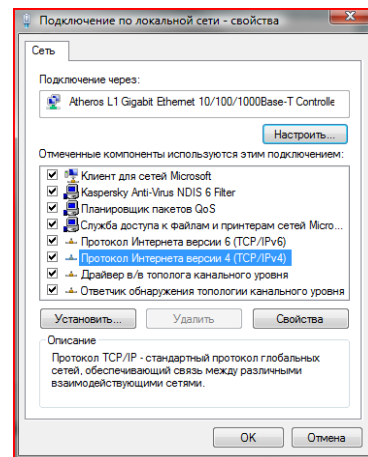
Подключение по локальной сети - свойства

Сеть

Подключение через:

Atheros L1 Gigabit Ethernet 10/100/1000Base-T Controlle

Настроить...

Отмеченные компоненты используются этим подключением:

Клиент для сетей Microsoft
Kaspersky Anti-Virus NDIS 6 Filter
Планировщик пакетов QoS
Служба доступа к файлам и принтерам сетей Micro...
Протокол Интернета версии 6 (TCP/IPv6)
Протокол Интернета версии 4 (TCP/IPv4)
Драйвер в/в тополога канального уровня
Ответчик обнаружения топологии канального уровня

Установить... Удалить Свойства

Описание

Протокол TCP/IP - стандартный протокол глобальных сетей, обеспечивающий связь между различными взаимодействующими сетями.

OK Отмена